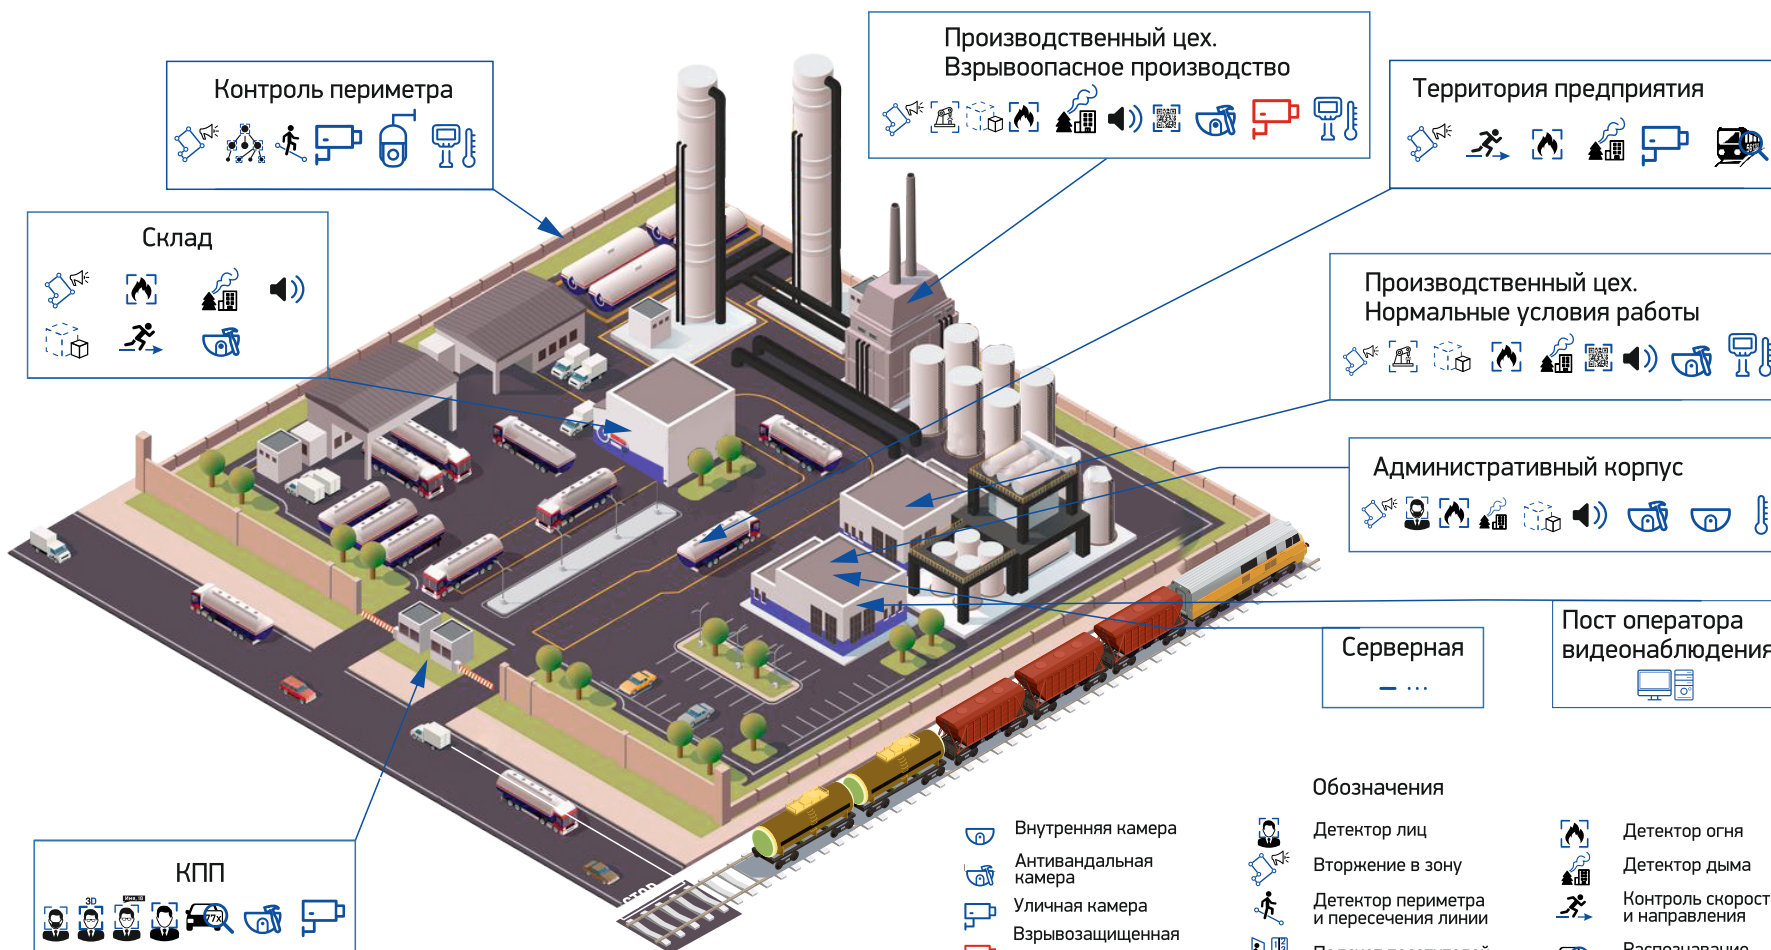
Контроль периметра

Склад

Производственный цех.
Взрывоопасное производство

Территория предприятия

Производственный цех.
Нормальные условия работы

Административный корпус

Серверная

Пост оператора видеонаблюдения

КПП

3D

Обозначения

Внутренняя камера

Антивандальная камера

Уличная камера

Взрывозащищенная

Детектор лиц

Вторжение в зону

Детектор периметра и пересечения линии

Детектор огня

Детектор дыма

Контроль скорост и направления

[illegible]